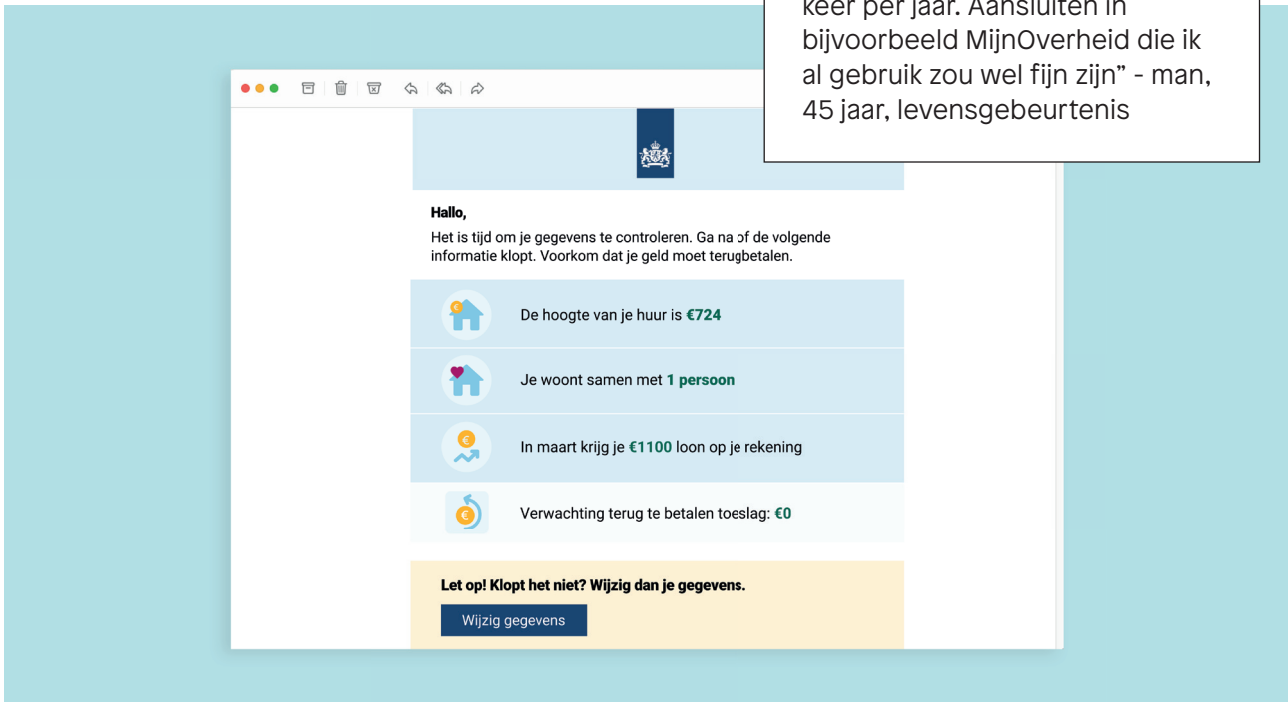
keer per jaar. Aansluiten in bijvoorbeeld MijnOverheid die ik al gebruik zou wel fijn zijn" - man, 45 jaar, levensgebeurtenis

Hallo,

Het is tijd om je gegevens te controleren. Ga na of de volgende informatie klopt. Voorkom dat je geld moet terugbetalen.

De hoogte van je huur is **€724**

Je woont samen met **1 persoon**

In maart krijg je **€1100** loon op je rekening

Verwachting terug te betalen toeslag: **€0**

**Let op! Klopt het niet? Wijzig dan je gegevens.**

Wijzig gegevens